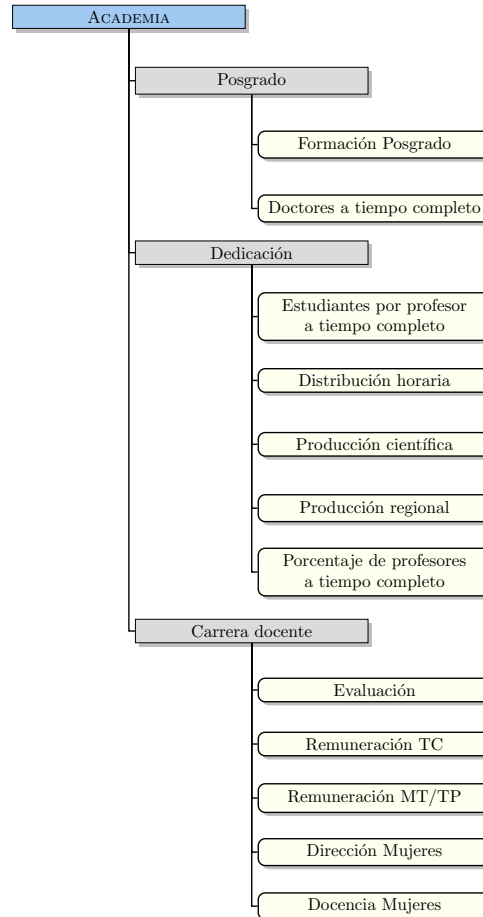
Academia

Posgrado

Formación Posgrado

Doctores a tiempo completo

Dedicación

Estudiantes por profesor a tiempo completo

Distribución horaria

Producción científica

Producción regional

Porcentaje de profesores a tiempo completo

Carrera docente

Evaluación

Remuneración TC

Remuneración MT/TP

Dirección Mujeres

Docencia Mujeres